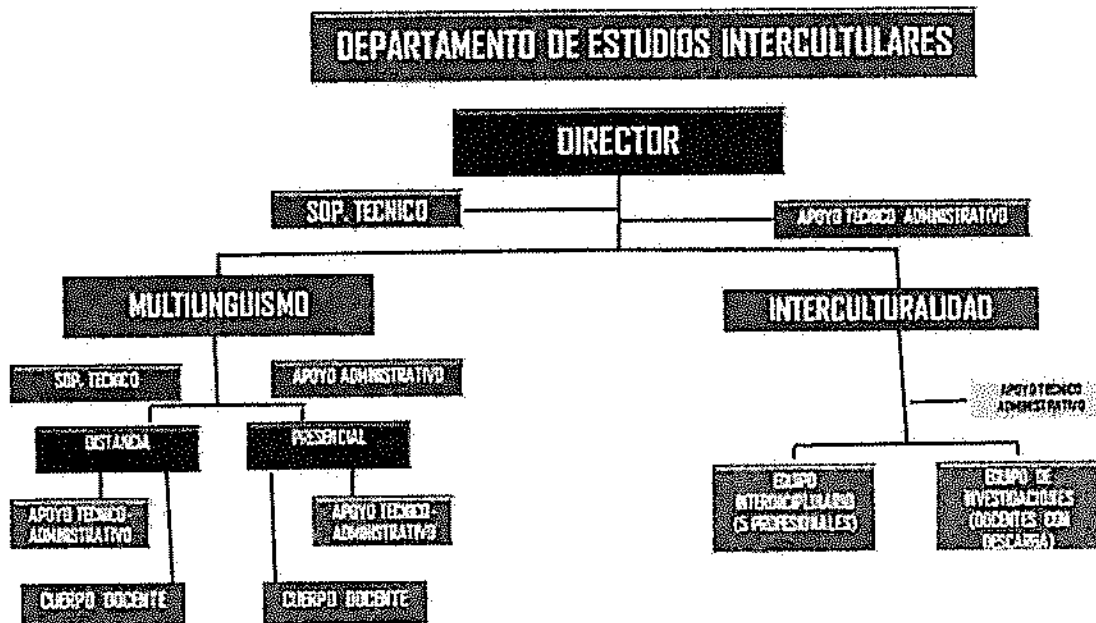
DEPARTAMENTO DE ESTUDIOS INTERCULTURALES

DIRECTOR

SOP. TECNICO

APOYO TECNICO ADMINISTRATIVO

MULTILINGUISMO

INTERCULTURALIDAD

SOP. TECNICO

APOYO ADMINISTRATIVO

APOYO TECNICO ADMINISTRATIVO

DISTANCIA

PRESENCIAL

EQUIPO INTERDISCIPLINARIO (5 PROFESIONALES)

EQUIPO DE INVESTIGACIONES (DOCENTES CON DESCARGA)

APOYO TECNICO ADMINISTRATIVO

APOYO TECNICO ADMINISTRATIVO

CUERPO DOCENTE

CUERPO DOCENTE